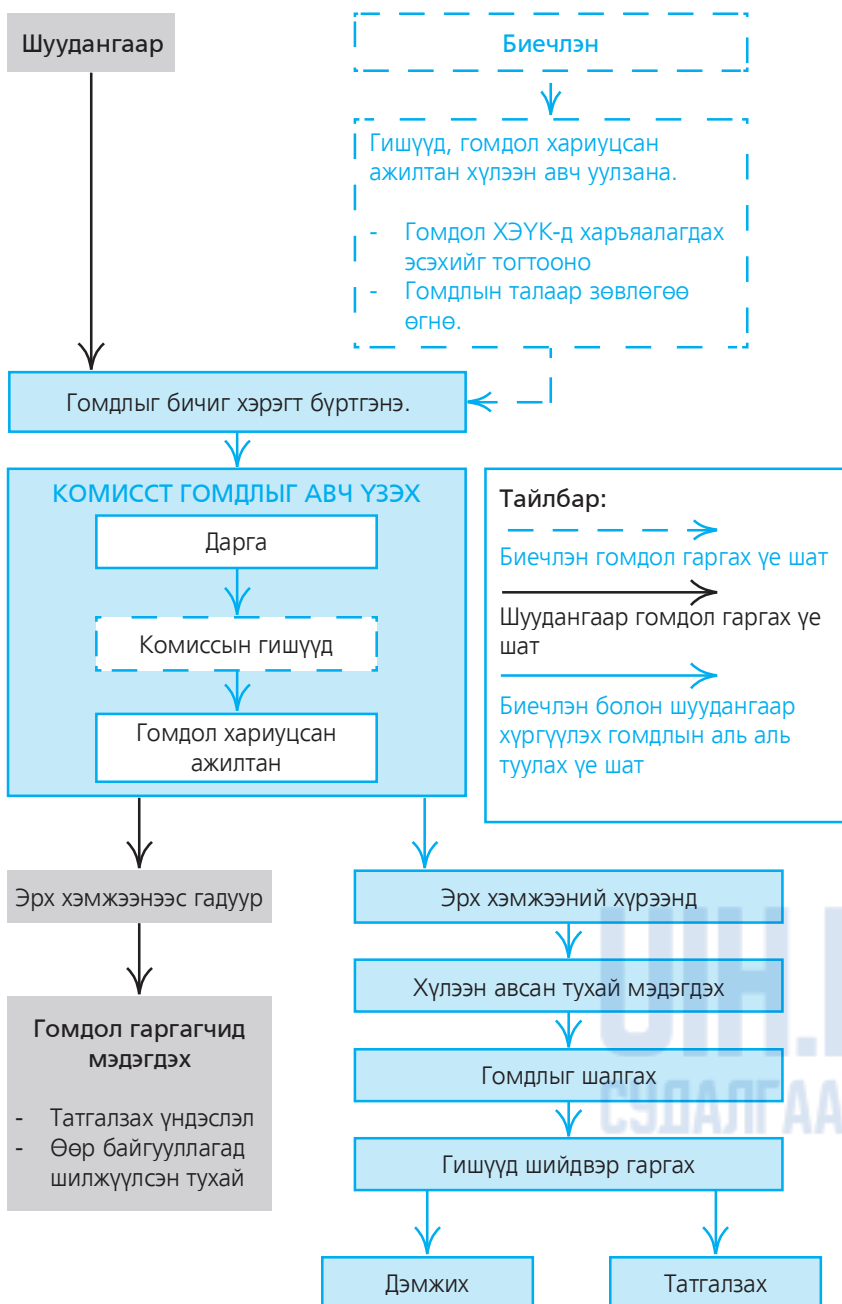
Шуудангаар

Биечлэн

Гишүүд, гомдол хариуцсан ажилтан хүлээн авч уулзана.

- Гомдол ХЭҮК-д харьяалагдах эсэхийг тогтооно
- Гомдлын талаар зөвлөгөө өгнө.

Гомдлыг бичиг хэрэгт бүртгэнэ.

КОМИССТ ГОМДЛЫГ АВЧ ҮЗЭХ

Дарга

Комиссын гишүүд

Гомдол хариуцсан ажилтан

Тайлбар:

Биечлэн гомдол гаргах үе шат

Шуудангаар гомдол гаргах үе шат

Биечлэн болон шуудангаар хүргүүлэх гомдлын аль аль туулах үе шат

Эрх хэмжээнээс гадуур

Гомдол гаргагчид мэдэгдэх

- Татгалзах үндэслэл
- Өөр байгууллагад шилжүүлсэн тухай

Эрх хэмжээний хүрээнд

Хүлээн авсан тухай мэдэгдэх

Гомдлыг шалгах

Гишүүд шийдвэр гаргах

Дэмжих

Татгалзах

UIH.
СУДАЛГАА